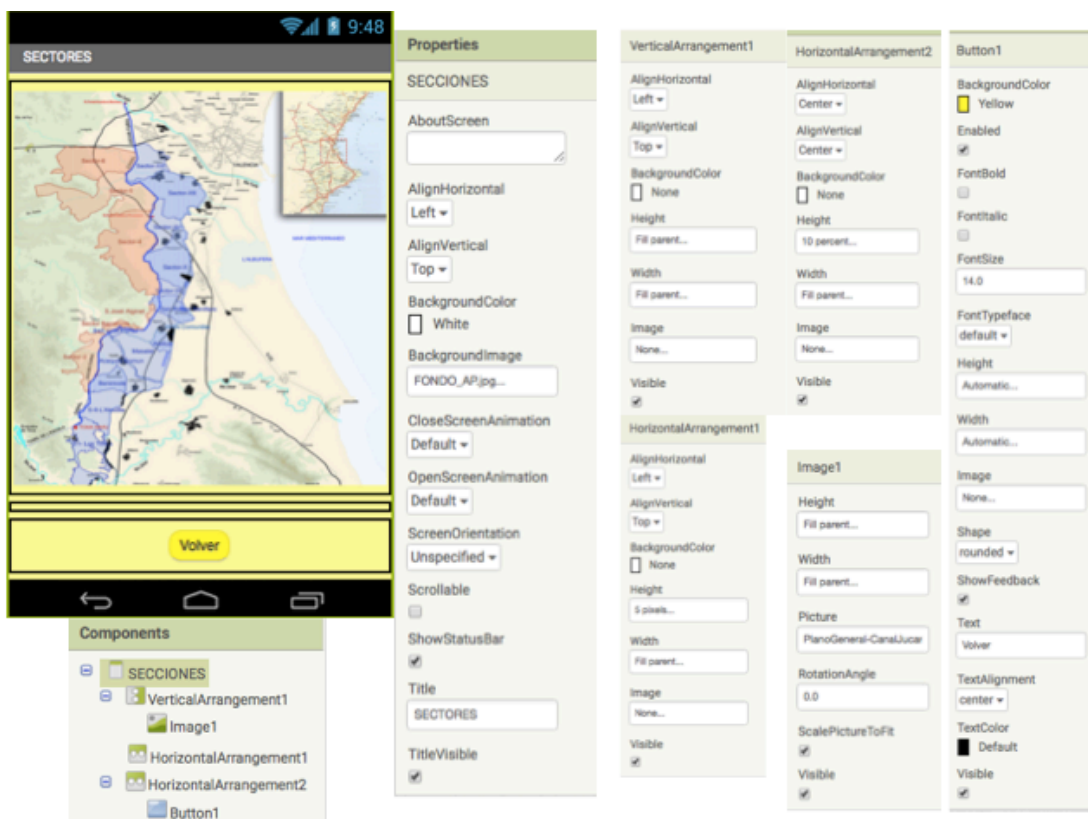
9:48
SECTORES

Volver

Components
SECCIONES
VerticalArrangement1
Image1
HorizontalArrangement1
HorizontalArrangement2
Button1

Properties
SECCIONES
AboutScreen
AlignHorizontal
Left
AlignVertical
Top
BackgroundColor
White
BackgroundImage
FONDO_AP.jpg...
CloseScreenAnimation
Default
OpenScreenAnimation
Default
ScreenOrientation
Unspecified
Scrollable
ShowStatusBar
Title
SECTORES
TitleVisible

VerticalArrangement1
AlignHorizontal
Left
AlignVertical
Top
BackgroundColor
None
Height
Fill parent...
Width
Fill parent...
Image
None...
Visible

HorizontalArrangement1
AlignHorizontal
Left
AlignVertical
Top
BackgroundColor
None
Height
5 pixels...
Width
Fill parent...
Image
None...
Visible

HorizontalArrangement2
AlignHorizontal
Center
AlignVertical
Center
BackgroundColor
None
Height
10 percent...
Width
Fill parent...
Image
None...
Visible

Image1
Height
Fill parent...
Width
Fill parent...
Picture
PlanoGeneral-CanalJucar
RotationAngle
0.0
ScalePictureToFit
Visible

Button1
BackgroundColor
Yellow
Enabled
FontBold
FontItalic
FontSize
14.0
FontTypeface
default
Height
Automatic...
Width
Automatic...
Image
None...
Shape
rounded
ShowFeedback
Text
Volver
TextAlignment
center
TextColor
Default
Visible